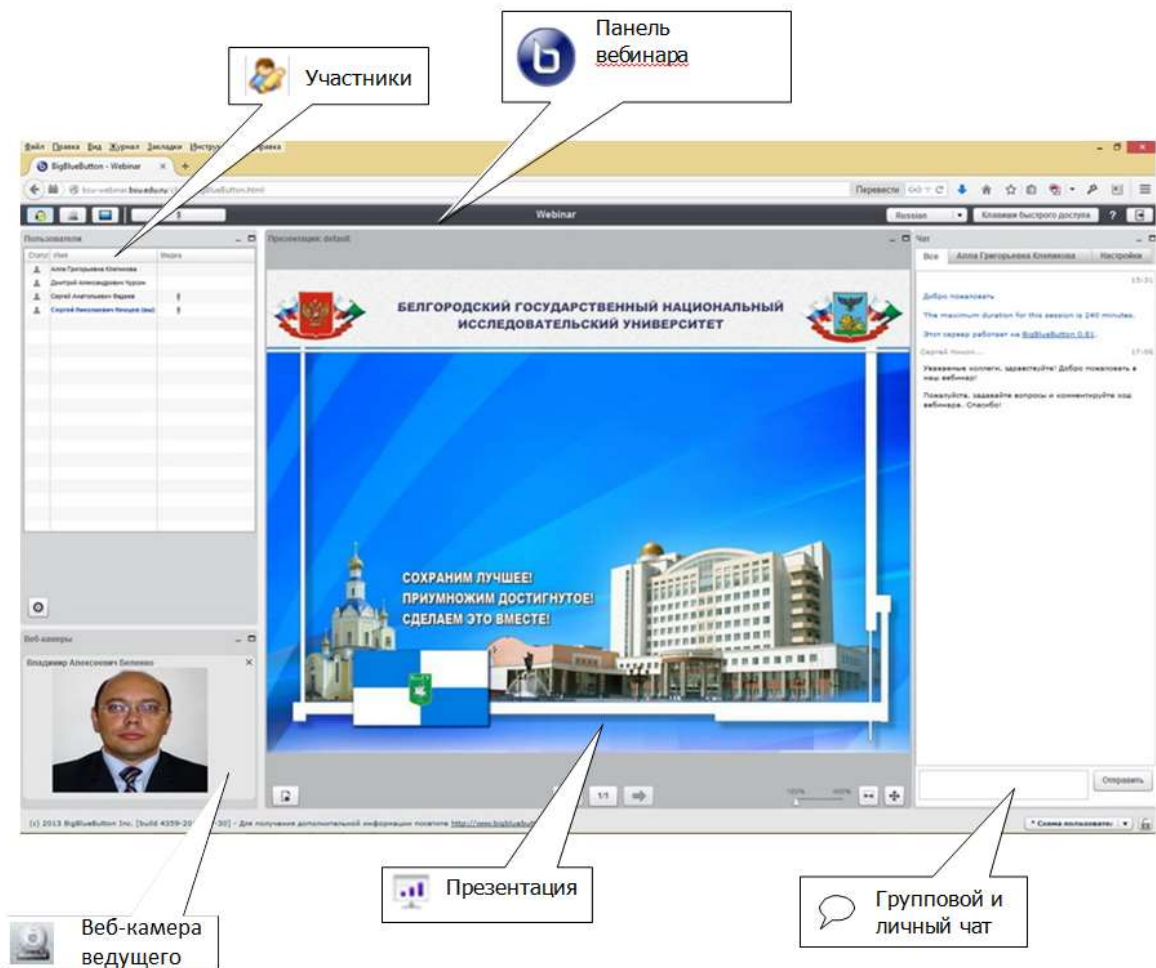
Участники

Панель вебинара

Файл Правка Вид Журнал Закладки Инстру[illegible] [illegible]равка

BigBlueButton - Webinar

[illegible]bsu.edu.ru/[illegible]lueButton.html

Перевести

Webinar

Russian

Клавиши быстрого доступа

?

Пользователи

Статус Имя Видео

Алла Григорьевна Клепикова

Дмитрий Александрович Чурсин

Сергей Анатольевич Федяев

Сергей Николаевич Чекшин (вы)

Презентация: default

БЕЛГОРОДСКИЙ ГОСУДАРСТВЕННЫЙ НАЦИОНАЛЬНЫЙ ИССЛЕДОВАТЕЛЬСКИЙ УНИВЕРСИТЕТ

СОХРАНИМ ЛУЧШЕЕ! ПРИУМНОЖИМ ДОСТИГНУТОЕ! СДЕЛАЕМ ЭТО ВМЕСТЕ!

1/1

Чат

Все

Алла Григорьевна Клепикова

Настройки

15:31

Добро пожаловать

The maximum duration for this session is 240 minutes.

Этот сервер работает на BigBlueButton 0.81.

Сергей Чекшин...

17:06

Уважаемые коллеги, здравствуйте! Добро пожаловать в наш вебинар!

Пожалуйста, задавайте вопросы и комментируйте ход вебинара. Спасибо!

Отправить

Веб-камеры

Владимир Алексеевич Беленко

(c) 2013 BigBlueButton Inc. [build 4359-20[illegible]30] - Для получения дополнительной информации посетите http://www.bigbluebutt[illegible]

* Схема пользовате:

Веб-камера ведущего

Презентация

Групповой и личный чат